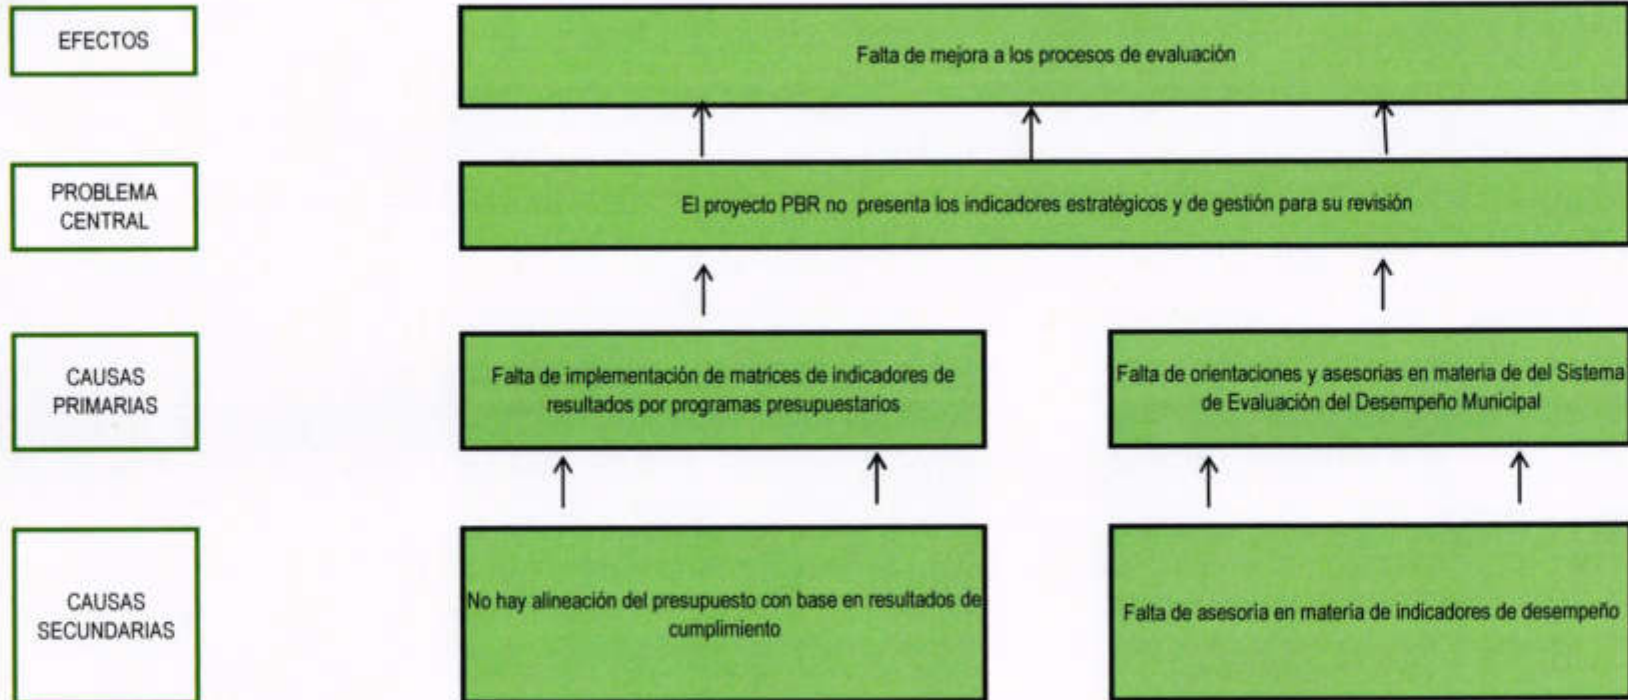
EFECTOS

Falta de mejora a los procesos de evaluación

PROBLEMA CENTRAL

El proyecto PBR no presenta los indicadores estratégicos y de gestión para su revisión

CAUSAS PRIMARIAS

Falta de implementación de matrices de indicadores de resultados por programas presupuestarios

Falta de orientaciones y asesorias en materia de del Sistema de Evaluación del Desempeño Municipal

CAUSAS SECUNDARIAS

No hay alineación del presupuesto con base en resultados de cumplimiento

Falta de asesoría en materia de indicadores de desempeño